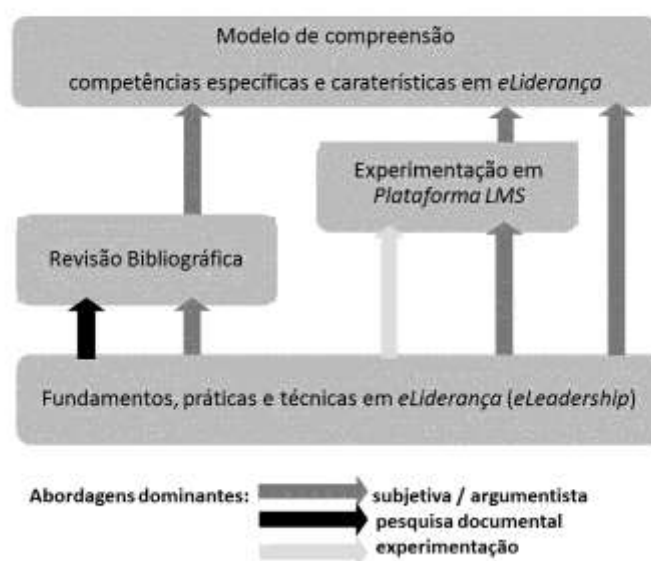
Modelo de compreensão
competências especificas e caraterísticas em *eLiderança*

Experimentação em *Plataforma LMS*

Revisão Bibliográfica

Fundamentos, práticas e técnicas em *eLiderança* (*eLeadership*)

Abordagens dominantes:
subjetiva / argumentista
pesquisa documental
experimentação